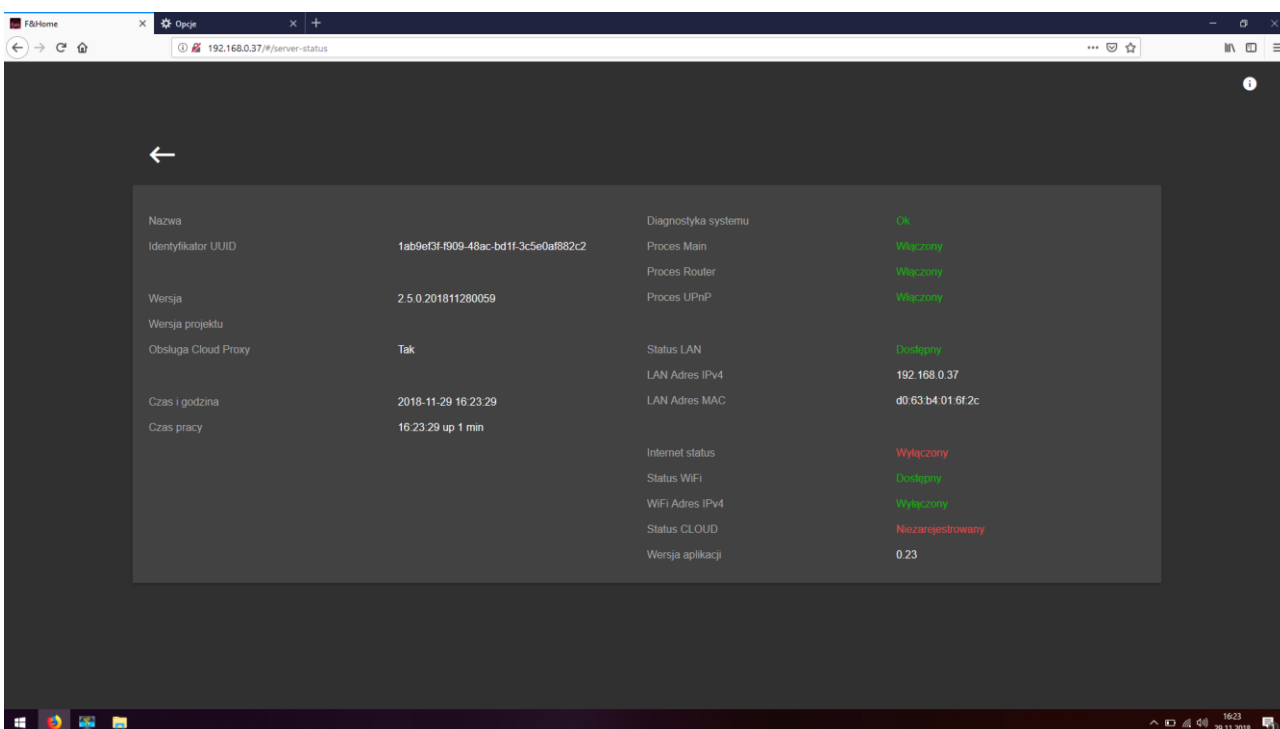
F&Home
Opcje
192.168.0.37/#/server-status

Nazwa
Identyfikator UUID 1ab9ef3f-f909-48ac-bd1f-3c5e0af882c2
Wersja 2.5.0.201811280059
Wersja projektu
Obsluga Cloud Proxy Tak
Czas i godzina 2018-11-29 16:23:29
Czas pracy 16:23:29 up 1 min

Diagnostyka systemu Ok
Proces Main Włączony
Proces Router Włączony
Proces UPnP Włączony
Status LAN Dostępny
LAN Adres IPv4 192.168.0.37
LAN Adres MAC d0:63:b4:01:6f:2c
Internet status Wyłączony
Status WiFi Dostępny
WiFi Adres IPv4 Wyłączony
Status CLOUD Niezarejestrowany
Wersja aplikacji 0.23

16:23
29.11.2018